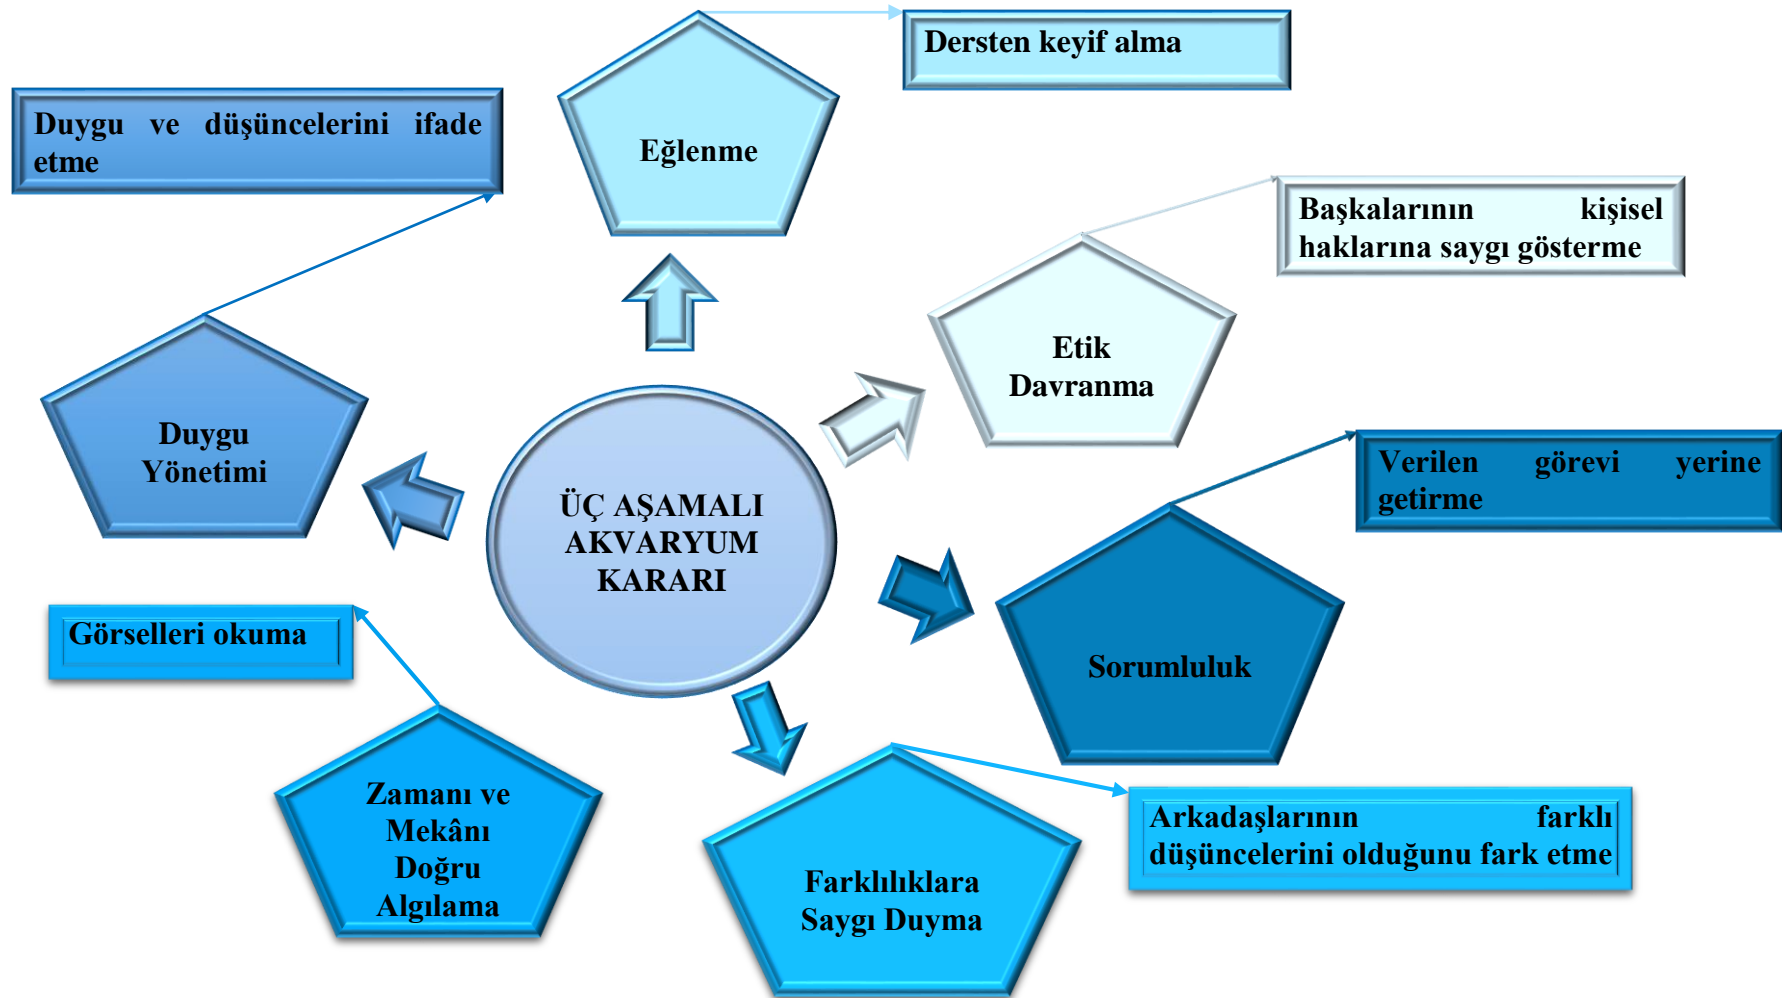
ÜÇ AŞAMALI AKVARYUM KARARI

Eğlenme

Dersten keyif alma

Etik Davranma

Başkalarının kişisel haklarına saygı gösterme

Sorumluluk

Verilen görevi yerine getirme

Farklılıklara Saygı Duyma

Arkadaşlarının farklı düşüncelerini olduğunu fark etme

Zamanı ve Mekânı Doğru Algılama

Görselleri okuma

Duygu Yönetimi

Duygu ve düşüncelerini ifade etme